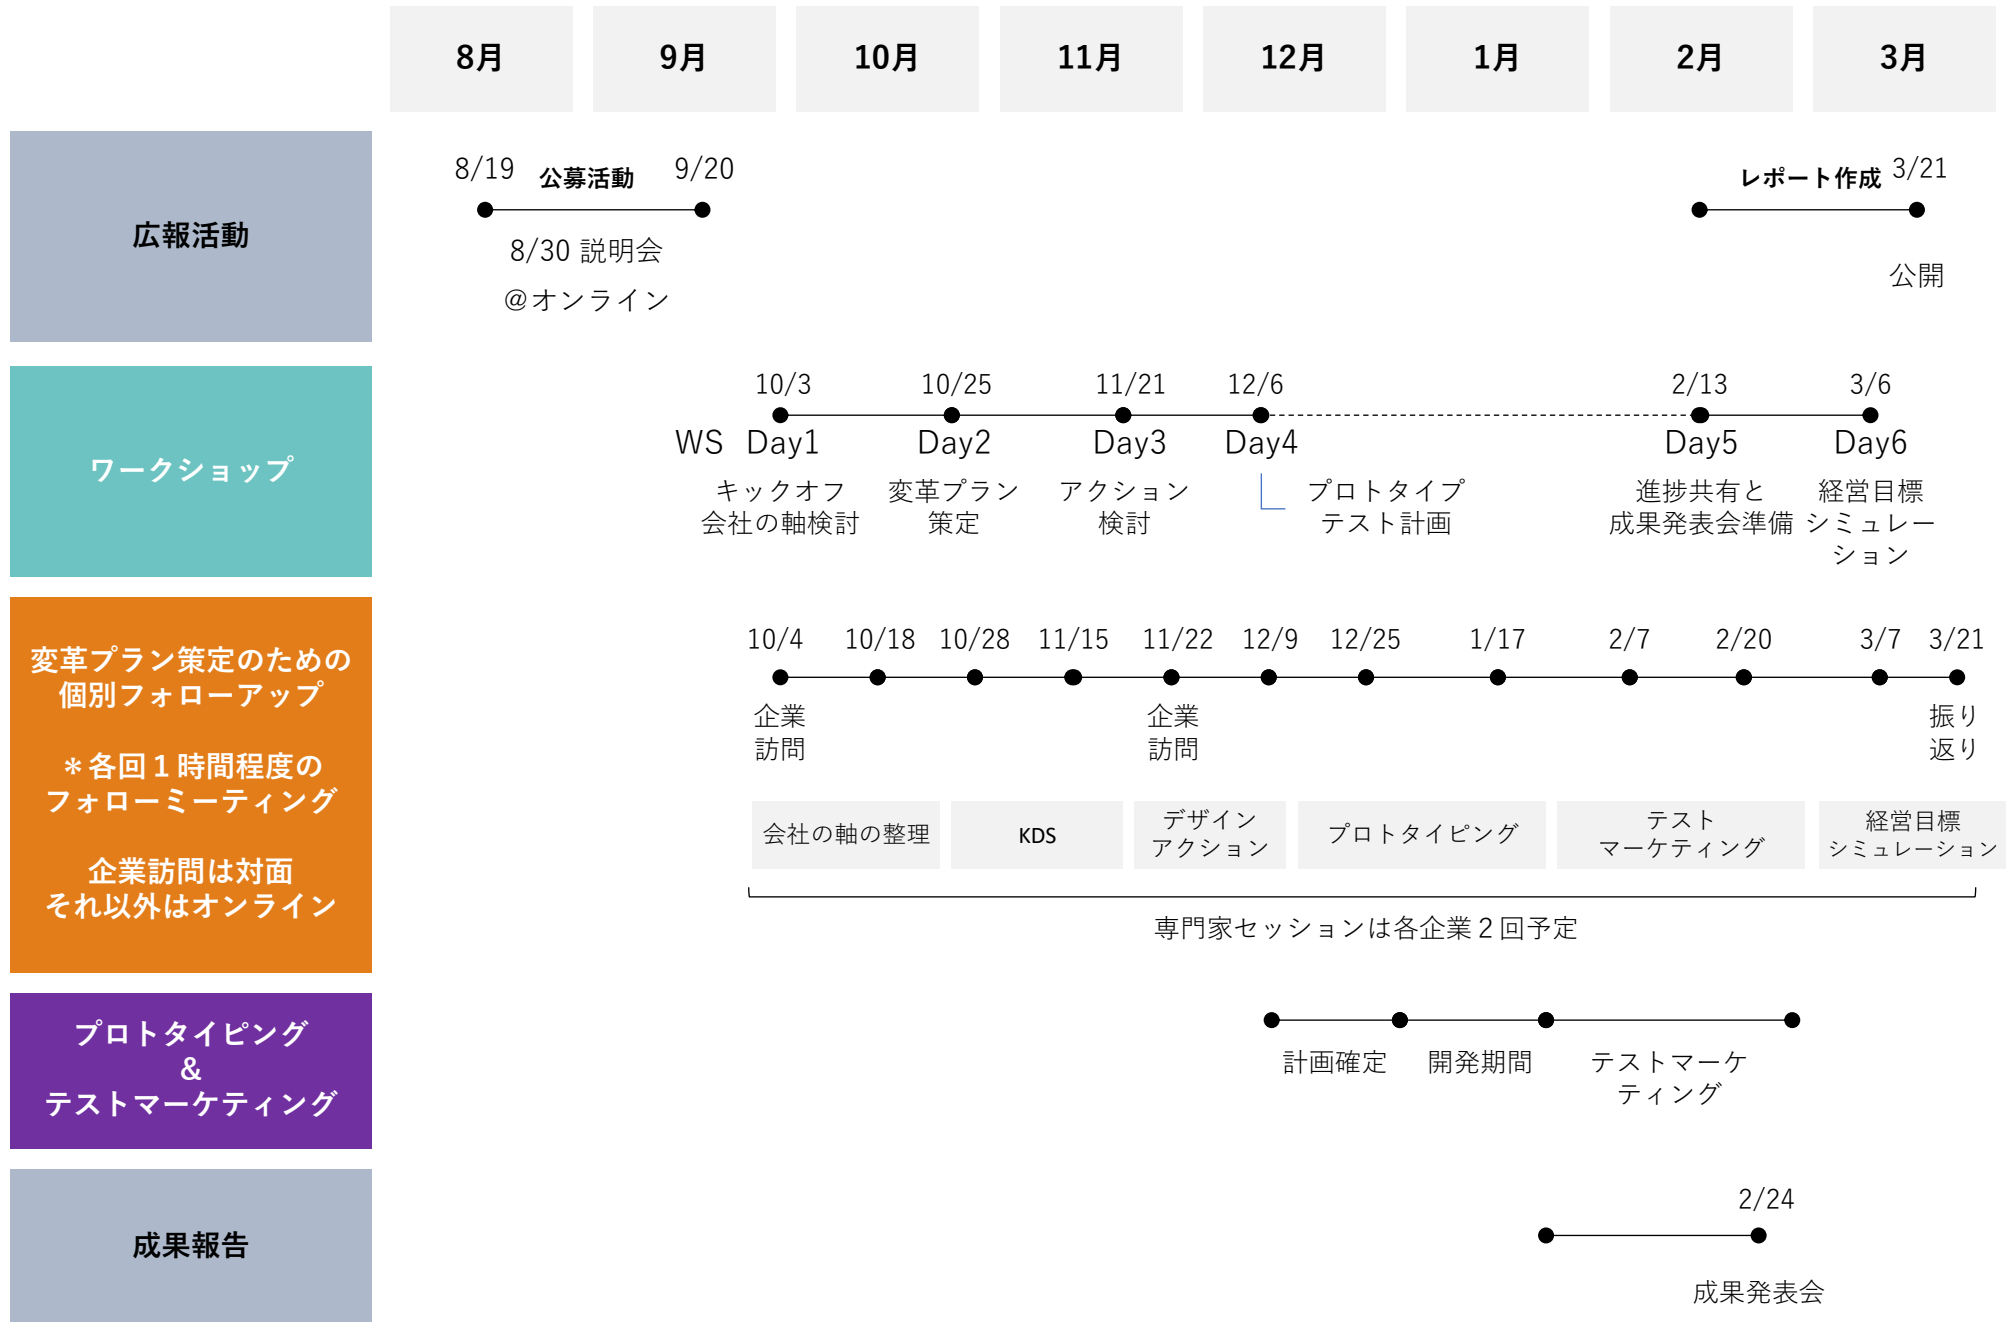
8月 9月 10月 11月 12月 1月 2月 3月

広報活動

8/19 公募活動 9/20

8/30 説明会
@オンライン

レポート作成 3/21

公開

ワークショップ

10/3 10/25 11/21 12/6 2/13 3/6

WS Day1 Day2 Day3 Day4 Day5 Day6

キックオフ
会社の軸検討

変革プラン
策定

アクション
検討

プロトタイプ
テスト計画

進捗共有と
成果発表会準備

経営目標
シミュレーション

変革プラン策定のための
個別フォローアップ

＊各回１時間程度の
フォローミーティング

企業訪問は対面
それ以外はオンライン

10/4 10/18 10/28 11/15 11/22 12/9 12/25 1/17 2/7 2/20 3/7 3/21

企業
訪問

企業
訪問

振り
返り

会社の軸の整理 | KDS | デザイン アクション | プロトタイピング | テスト マーケティング | 経営目標 シミュレーション

専門家セッションは各企業２回予定

プロトタイピング
&
テストマーケティング

計画確定 開発期間 テストマーケティング

成果報告

2/24

成果発表会